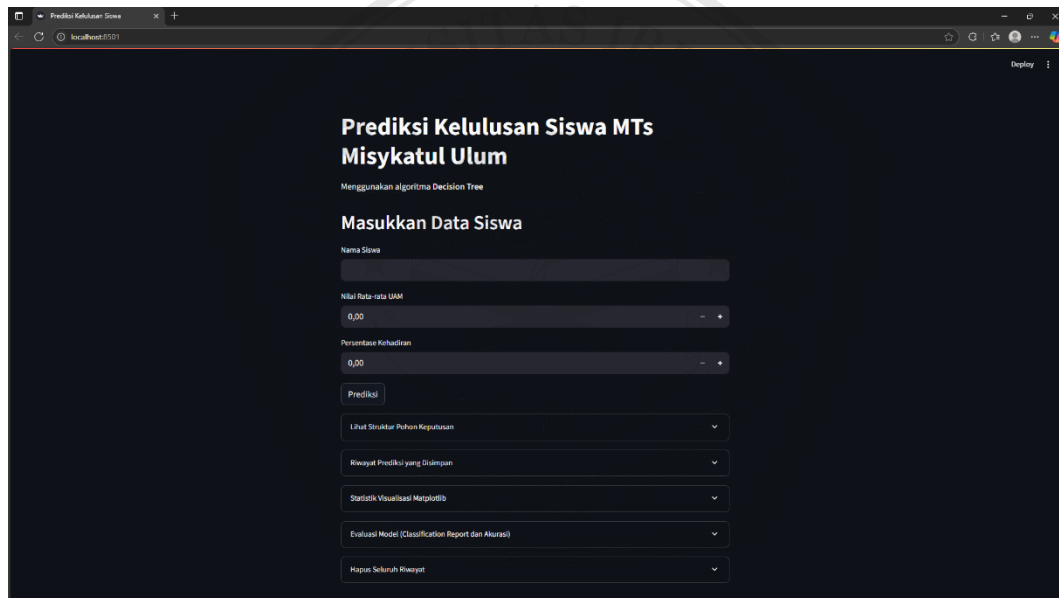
Prediksi Kelulusan Siswa

localhost:8501

Deploy

Prediksi Kelulusan Siswa MTs Misykatul Ulum

Menggunakan algoritma Decision Tree

Masukkan Data Siswa

Nama Siswa

Nilai Rata-rata UAM

0,00

Persentase Kehadiran

0,00

Prediksi

Lihat Struktur Pohon Keputusan

Riwayat Prediksi yang Disimpan

Statistik Visualisasi Matplotlib

Evaluasi Model (Classification Report dan Akurasi)

Hapus Seluruh Riwayat